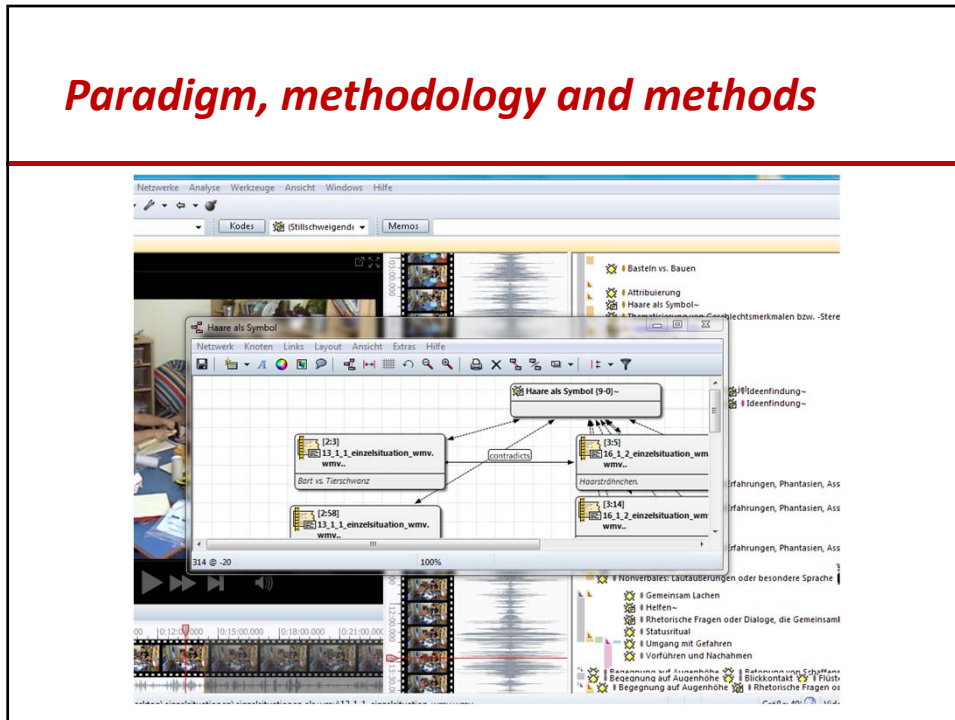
Paradigm, methodology and methods

Netzwerke Analyse Werkzeuge Ansicht Windows Hilfe

Kodes (Stillschweigend Memos

Basteln vs. Bauen

Attribuierung

Haare als Symbol~

Thematisierung von Geschlechtsmerkmalen bzw. -Stere

Haare als Symbol

Netzwerk Knoten Links Layout Ansicht Extras Hilfe

Haare als Symbol {9-0}~

[2:3] 13_1_1_einzelsituation_wmv.wmv..

Bart vs. Tierschwanz

contradicts

[3:5] 16_1_2_einzelsituation_wm wmv..

Haarsträhnchen.

[3:14] 16_1_2_einzelsituation_wm wmv..

[2:58] 13_1_1_einzelsituation_wmv.wmv..

314 @ -20

100%

Ideenfindung~

Ideenfindung~

rfahrungen, Phantasien, Ass

rfahrungen, Phantasien, Ass

rfahrungen, Phantasien, Ass

Nonverbales: Lautäußerungen oder besondere Sprache

Gemeinsam Lachen

Helfen~

Rhetorische Fragen oder Dialoge, die Gemeinsam

Statusritual

Umgang mit Gefahren

Vorführen und Nachahmen

Begegnung auf Augenhöhe Betonung von Schaffens

Begegnung auf Augenhöhe Blickkontakt Flüst

Begegnung auf Augenhöhe Rhetorische Fragen od

00 |0:12:00.000 |0:15:00.000 |0:18:00.000 |0:21:00.000

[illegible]